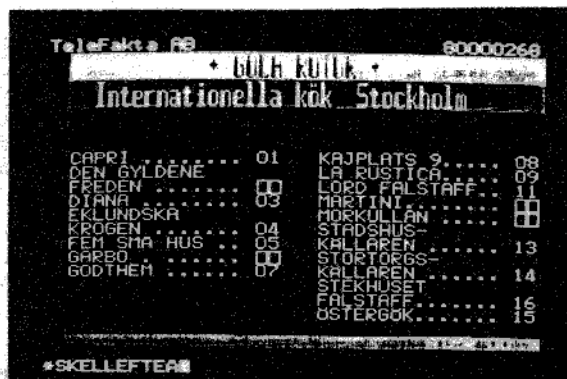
TeleFakta AB 800000268

• GULA KVILL •

Internationella kök Stockholm

CAPRI ........ 01
DEN GYLDENE
FREDEN ....... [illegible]
DIANA ........ 03
EKLUNDSKA
KROGEN ....... 04
FEM SMÅ HUS .. 05
GARBO ........ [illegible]
GODTHEM ...... 07

KAJPLATS 9..... 08
LA RUSTICA..... 09
LORD FALSTAFF.. 11
MARTINI........
MORKULLAN ..... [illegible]
STADSHUS-
KALLAREN ...... 13
STORTORGS-
KALLAREN ...... 14
STEKHUSET
FALSTAFF...... 16
OSTERGOK...... 15

*SKELLEFTEA